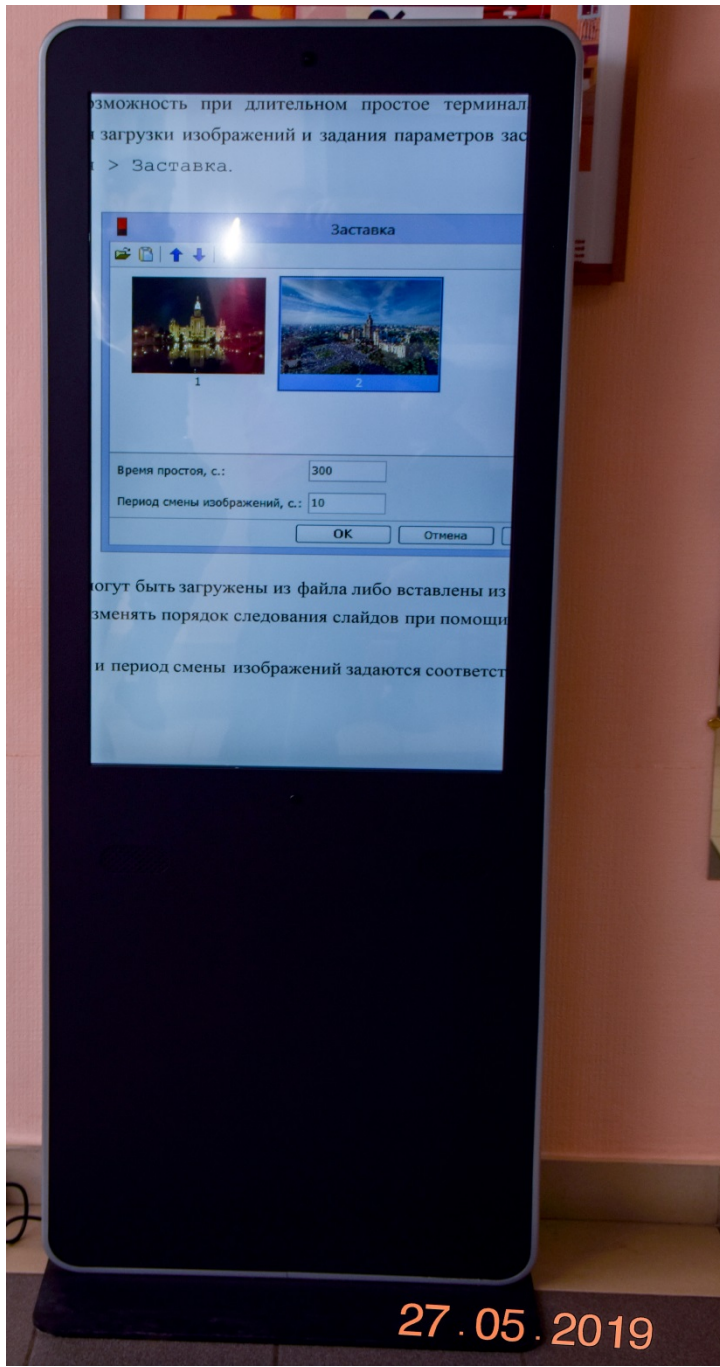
озможность при длительном простое терминал
и загрузки изображений и задания параметров зас
и > Заставка.

Заставка

1

2

Время простоя, с.: 300

Период смены изображений, с.: 10

OK Отмена

могут быть загружены из файла либо вставлены из
изменять порядок следования слайдов при помощи

и период смены изображений задаются соответст

27.05.2019